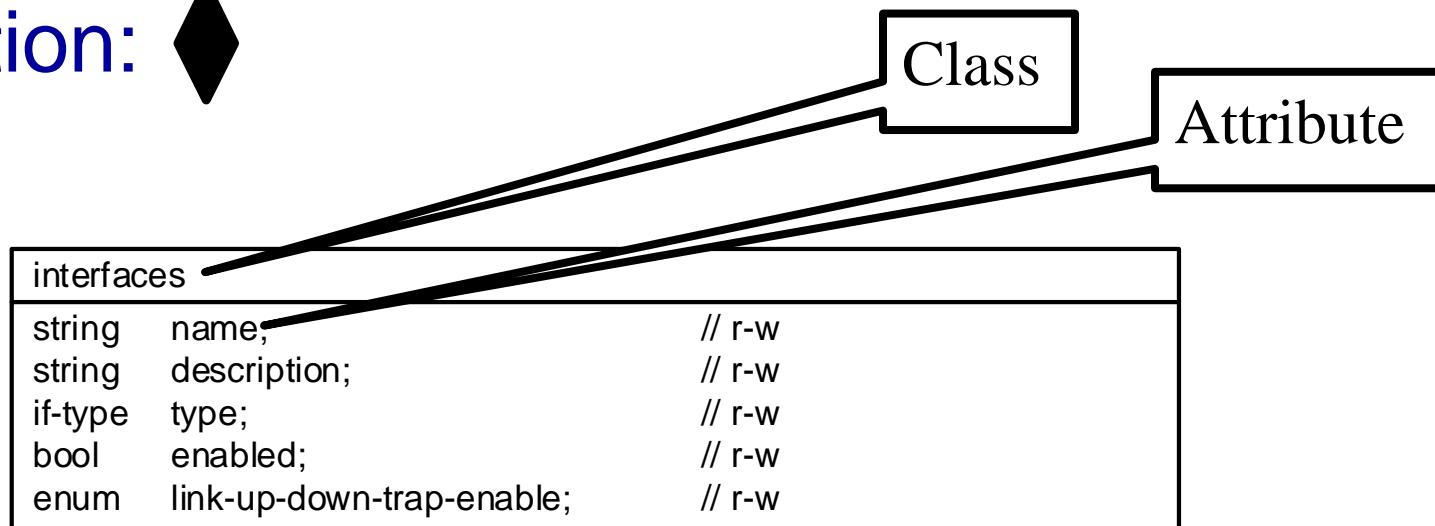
ion: ♦

Class

Attribute

interfaces

| | | |
|---|---|---|
| string | name; | // r-w |
| string | description; | // r-w |
| if-type | type; | // r-w |
| bool | enabled; | // r-w |
| enum | link-up-down-trap-enable; | // r-w |